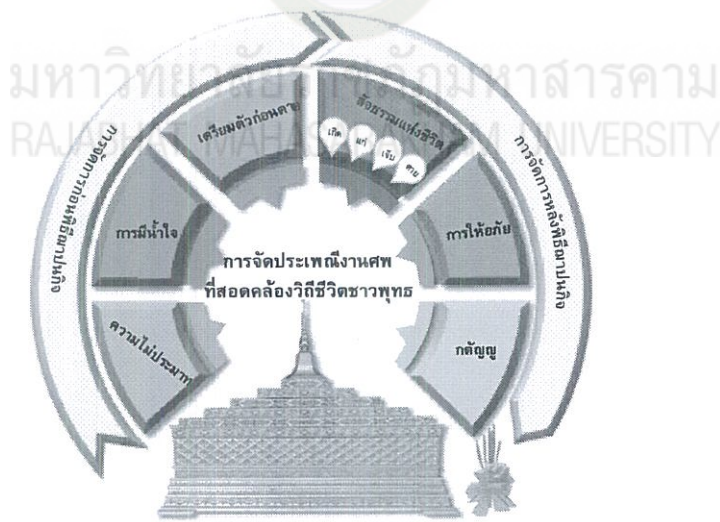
มหาวิทยาลัยราชภัฏมหาสารคาม
RAJABHAT MAHASARAKHAM UNIVERSITY

เตรียมตัวก่อนตาย

สัจธรรมแห่งชีวิต

เกิด แก่ เจ็บ ตาย

การมีน้ำใจ

การให้อภัย

การจัดประเพณีงานศพ
ที่สอดคล้องวิถีชีวิตชาวพุทธ

ความไม่ประมาท

กตัญญู

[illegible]

การจัดการหลังพิธีฌาปนกิจ